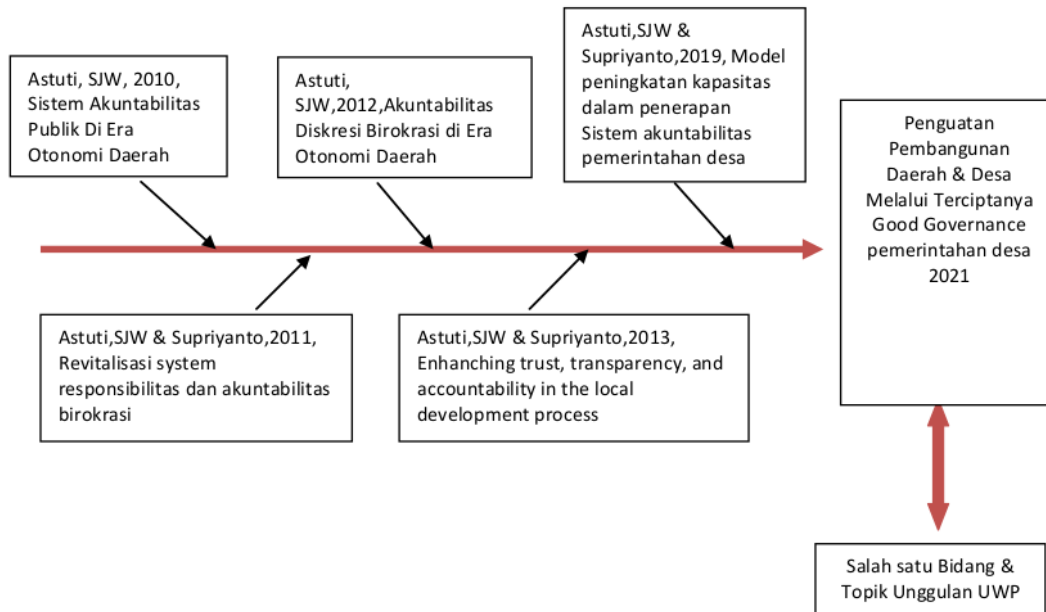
Astuti, SJW, 2010, Sistem Akuntabilitas Publik Di Era Otonomi Daerah

Astuti, SJW,2012,Akuntabilitas Diskresi Birokrasi di Era Otonomi Daerah

Astuti,SJW & Supriyanto,2019, Model peningkatan kapasitas dalam penerapan Sistem akuntabilitas pemerintahan desa

Penguatan Pembangunan Daerah & Desa Melalui Terciptanya Good Governance pemerintahan desa 2021

Astuti,SJW & Supriyanto,2011, Revitalisasi system responsibilitas dan akuntabilitas birokrasi

Astuti,SJW & Supriyanto,2013, Enhancing trust, transparency, and accountability in the local development process

Salah satu Bidang & Topik Unggulan UWP